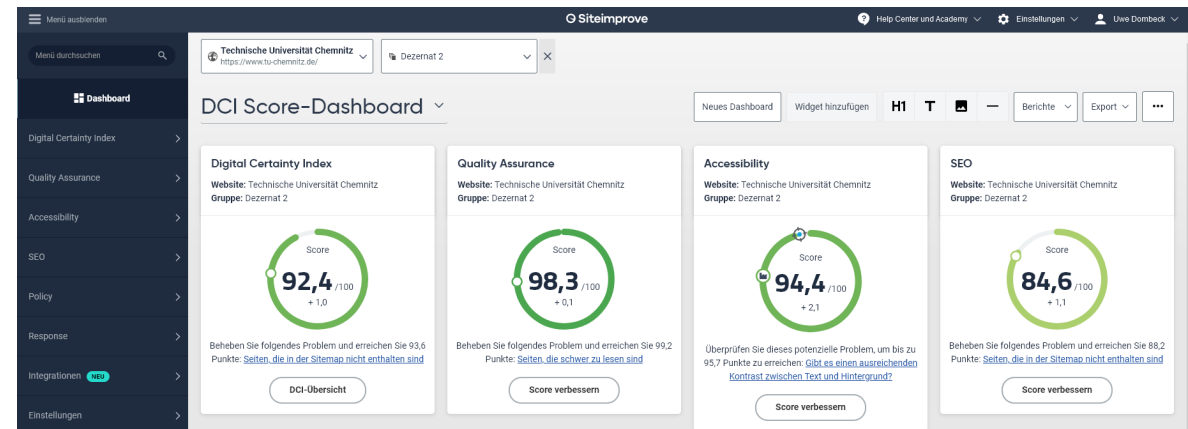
Menü ausblenden

Siteimprove

Help Center und Academy

Einstellungen

Uwe Dombeck

Menü durchsuchen

Dashboard

Digital Certainty Index

Quality Assurance

Accessibility

SEO

Policy

Response

Integrationen NEU

Einstellungen

Technische Universität Chemnitz
https://www.tu-chemnitz.de/

Dezernat 2

×

DCI Score-Dashboard

Neues Dashboard

Widget hinzufügen

H1

T

Berichte

Export

...

Digital Certainty Index

Website: Technische Universität Chemnitz
Gruppe: Dezernat 2

Score
92,4 /100
+ 1,0

Beheben Sie folgendes Problem und erreichen Sie 93,6 Punkte: Seiten, die in der Sitemap nicht enthalten sind

DCI-Übersicht

Quality Assurance

Website: Technische Universität Chemnitz
Gruppe: Dezernat 2

Score
98,3 /100
+ 0,1

Beheben Sie folgendes Problem und erreichen Sie 99,2 Punkte: Seiten, die schwer zu lesen sind

Score verbessern

Accessibility

Website: Technische Universität Chemnitz
Gruppe: Dezernat 2

Score
94,4 /100
+ 2,1

Überprüfen Sie dieses potenzielle Problem, um bis zu 95,7 Punkte zu erreichen: Gibt es einen ausreichenden Kontrast zwischen Text und Hintergrund?

Score verbessern

SEO

Website: Technische Universität Chemnitz
Gruppe: Dezernat 2

Score
84,6 /100
+ 1,1

Beheben Sie folgendes Problem und erreichen Sie 88,2 Punkte: Seiten, die in der Sitemap nicht enthalten sind

Score verbessern